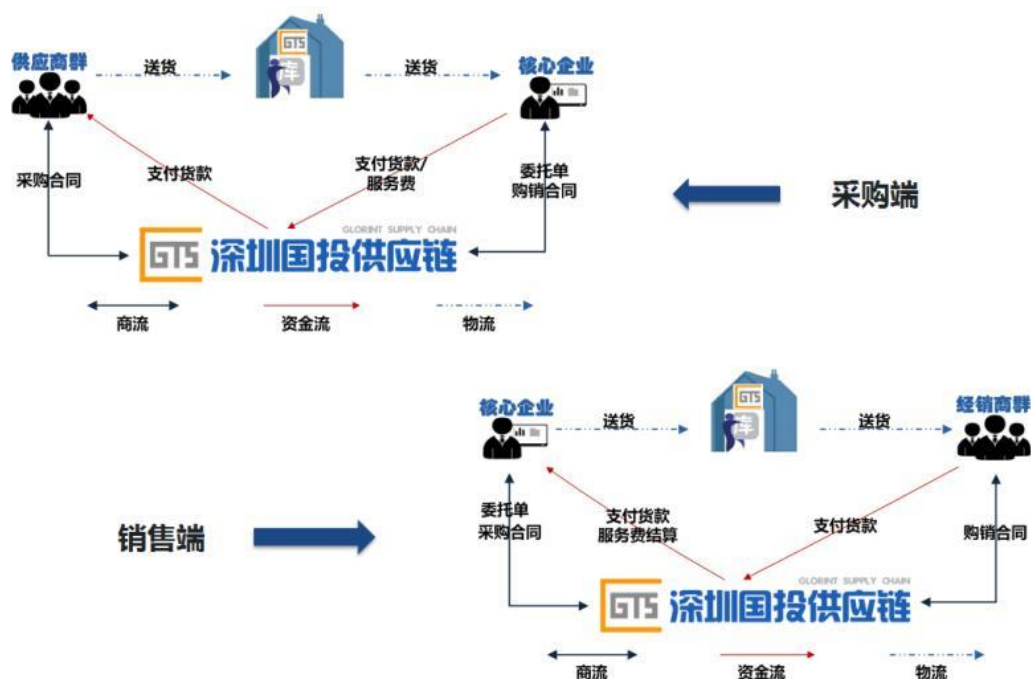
供应商群

送货

GTS
库

送货

核心企业

支付货款

支付货款/
服务费

委托单
购销合同

采购合同

采购端

GLORINT SUPPLY CHAIN
GTS 深圳国投供应链

商流

资金流

物流

核心企业

送货

GTS
库

送货

经销商群

委托单
采购合同

支付货款
服务费结算

支付货款

购销合同

销售端

GLORINT SUPPLY CHAIN
GTS 深圳国投供应链

商流

资金流

物流